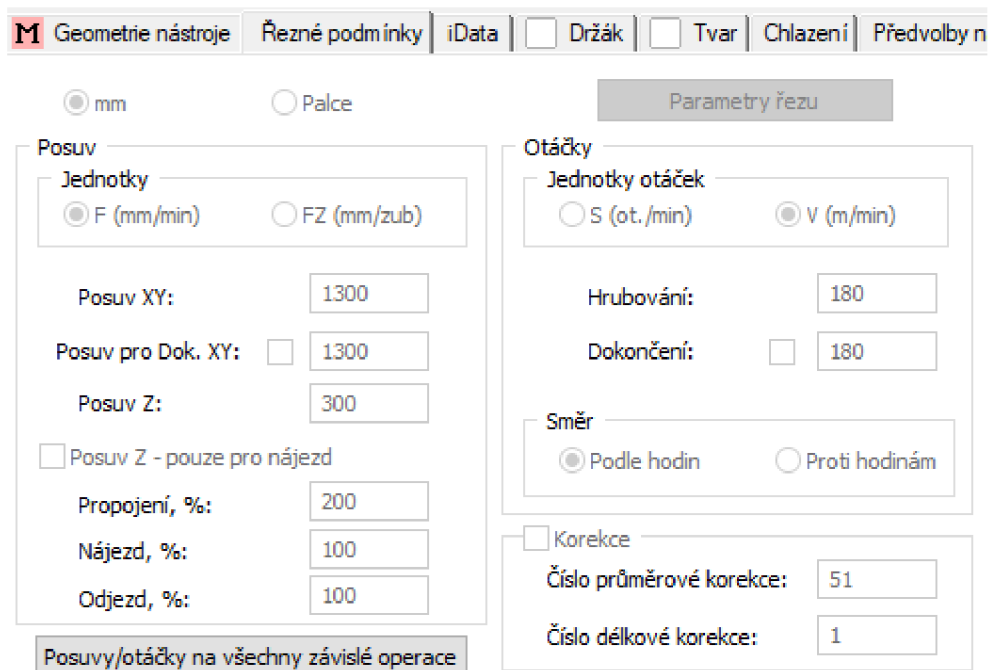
M Geometrie nástroje | Řezné podmínky | iData | Držák | Tvar | Chlazení | Předvolby n

mm Palce

Parametry řezu

Posuv

Jednotky

F (mm/min) FZ (mm/zub)

Posuv XY: 1300

Posuv pro Dok. XY: 1300

Posuv Z: 300

Posuv Z - pouze pro nájezd

Propojení, %: 200

Nájezd, %: 100

Odjezd, %: 100

Posuvy/otáčky na všechny závislé operace

Otáčky

Jednotky otáček

S (ot./min) V (m/min)

Hrubování: 180

Dokončení: 180

Směr

Podle hodin Proti hodinám

Korekce

Číslo průměrové korekce: 51

Číslo délkové korekce: 1